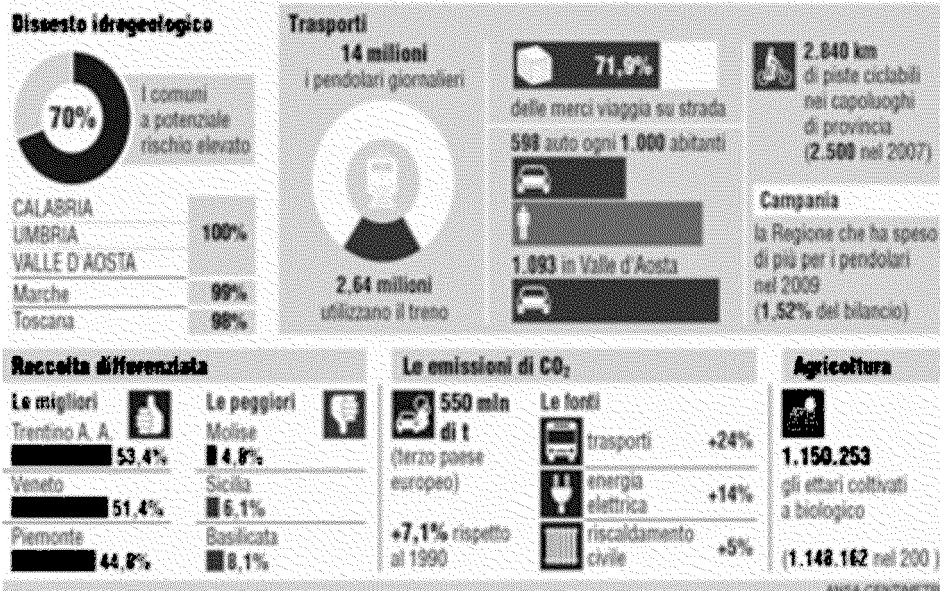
Dissesto idrogeologico

70% I comuni a potenziale rischio elevato

| | |
|---|---|
| CALABRIA UMBRIA VALLE D'AOSTA | 100% |
| Marche | 99% |
| Toscana | 98% |

Trasporti

14 milioni i pendolari giornalieri

2,64 milioni utilizzano il treno

71,9% delle merci viaggia su strada

598 auto ogni 1.000 abitanti

1.093 in Valle d'Aosta

2.840 km di piste ciclabili nei capoluoghi di provincia (2.500 nel 2007)

Campania

la Regione che ha speso di più per i pendolari nel 2009 (1,52% del bilancio)

Raccolta differenziata

Le migliori
Trentino A. A. 53,4%
Veneto 51,4%
Piemonte 44,8%

Le peggiori
Molise 4,8%
Sicilia 6,1%
Basilicata 8,1%

Le emissioni di $CO_2$

550 mln di t (terzo paese europeo)

+7,1% rispetto al 1990

Le fonti
trasporti +24%
energia elettrica +14%
riscaldamento civile +5%

Agricoltura

1.150.253 gli ettari coltivati a biologico

(1.148.162 nel 200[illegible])

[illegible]